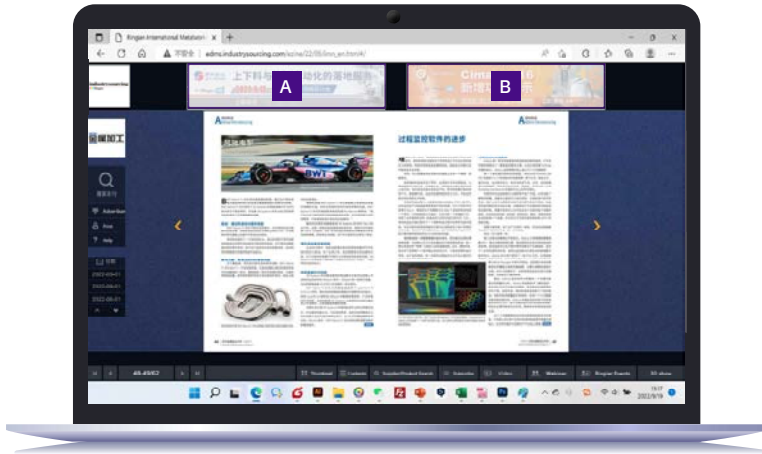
Ringier International Metalworking

不安全 | edms.industrysourcing.com/ezine/22/05/imt_en.html#/

上下料

A

B

Cima

新增

Advertiser

Area

Help

往期

2022-09-01

2022-08-01

2022-06-01

过程监控软件的进步

BWT

Thumbnail

Contents

Search

Subscribe

Video

Webinar

Ringier Events

Share

2022/8/19